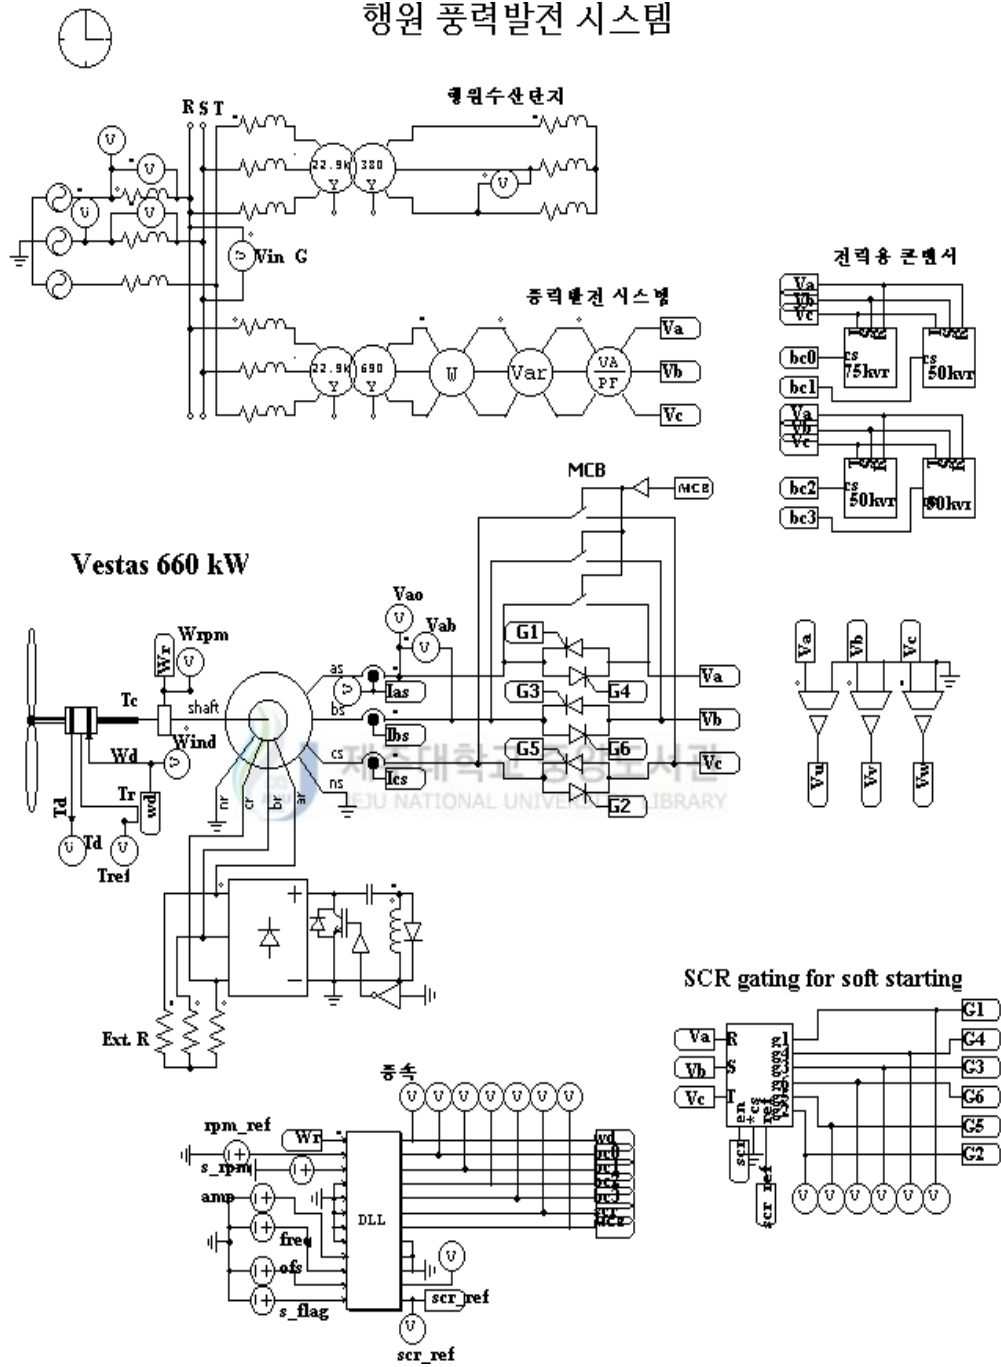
행원 풍력발전 시스템

R S T

행원수산단지

V V V V

22.9k Y 380 Y

V

Vin G

풍력발전 시스템

22.9k Y 690 Y W Var VA PF

Va Vb Vc

전력용 콘덴서

Va Vb Vc

bc0 cs 75kvr

cs 50kvr

bc1

Va Vb Vc

bc2 cs 50kvr

bc3 50kvr

MCB

MCB

Vestas 660 kW

Vao V Vab V

Wrpm Wr V

Tc shaft Wind V

Wd Tr wd

Td V Td V Tref

as bs cs ns

Ias Ibs Ics

nr cr br ar

G1 G3 G5 G4 G6 G2

Va Vb Vc

Va Vb Vc

Vu Vv Vw

Ext. R

SCR gating for soft starting

Va R Vb S Vc T

en cs ref

g1 g4 g3 g6 g5 g2

G1 G4 G3 G6 G5 G2

scr scr_ref

V V V V V V

풍속

V V V V V V V

rpm_ref Wr s_rpm amp freq ofs s_flag

DLL

wd bc0 bc1 bc2 bc3 MCB

V

scr_ref

V scr_ref

제주대학교 중앙도서관 JEJU NATIONAL UNIVERSITY LIBRARY